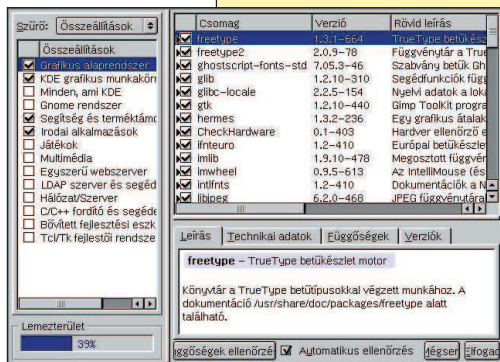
Szűrő: Összeállítások

Összeállítások
Grafikus alaprendszer
KDE grafikus munkakör
Minden, ami KDE
Gnome rendszer
Segítség és terméktámo
Irodai alkalmazások
Játékok
Multimédia
Egyszerű webszerver
LDAP szerver és segéd
Hálózat/Szerver
C/C++ fordító és segéde
Bővített fejlesztési eszk
Tcl/Tk fejlesztői rendsze

Lemezterület
39%

| | Csomag | Verzió | Rövid leírás |
|---|---|---|---|
| ☑ | freetype | 1.3.1–664 | TrueType betűkészl |
| ☑ | freetype2 | 2.0.9–78 | Függvénytár a True |
| ☑ | ghostscript-fonts-std | 7.05.3–46 | Szabvány betűk Gh |
| ☑ | glib | 1.2.10–310 | Segédfunkciók függ |
| ☑ | glibc-locale | 2.2.5–154 | Nyelvi adatok a lok |
| ☑ | gtk | 1.2.10–440 | Gimp Toolkit progra |
| ☑ | hermes | 1.3.2–236 | Egy grafikus átalak |
| ☑ | CheckHardware | 0.1–403 | Hardver ellenőrző e |
| ☑ | ifnteuro | 1.2–410 | Európai betűkészlet |
| ☑ | imlib | 1.9.10–478 | Megosztott függvén |
| ☑ | imwheel | 0.9.5–613 | Az IntelliMouse (és |
| ☑ | intlfnts | 1.2–410 | Dokumentációk a N |
| ☑ | libjpeg | 6.2.0–468 | JPEG függvénytára |

Leírás | Technikai adatok | Függőségek | Verziók

freetype – TrueType betűkészlet motor

Könyvtár a TrueType betűtípusokkal végzett munkához. A dokumentáció /usr/share/doc/packages/freetype alatt található.

ggőségek ellenőrzé | ☑ Automatikus ellenőrzés | Mégsem | Elfoga